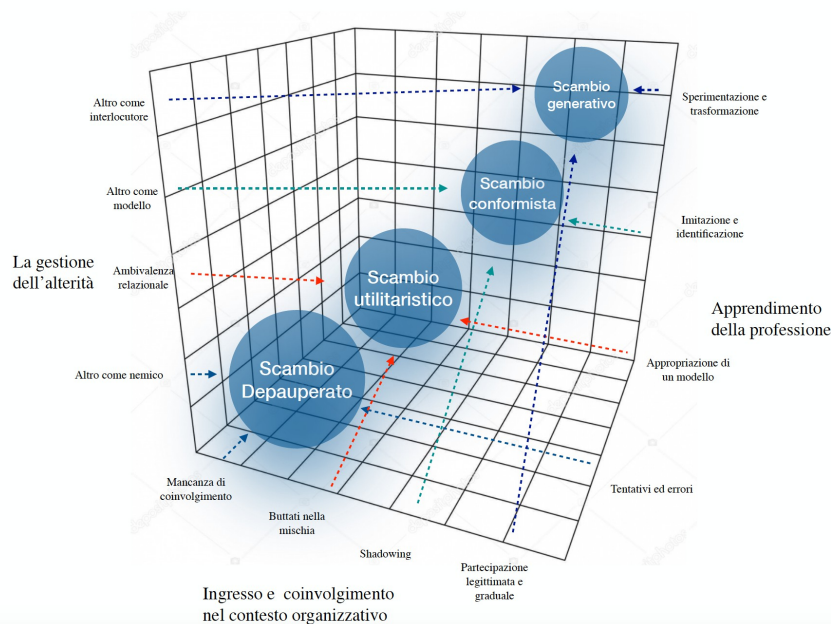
Altro come interlocutore

Altro come modello

La gestione dell'alterità

Ambivalenza relazionale

Altro come nemico

Scambio generativo

Scambio conformista

Scambio utilitaristico

Scambio Depauperato

Sperimentazione e trasformazione

Imitazione e identificazione

Apprendimento della professione

Appropriazione di un modello

Tentativi ed errori

Mancanza di coinvolgimento

Buttati nella mischia

Shadowing

Partecipazione legittimata e graduale

Ingresso e coinvolgimento nel contesto organizzativo